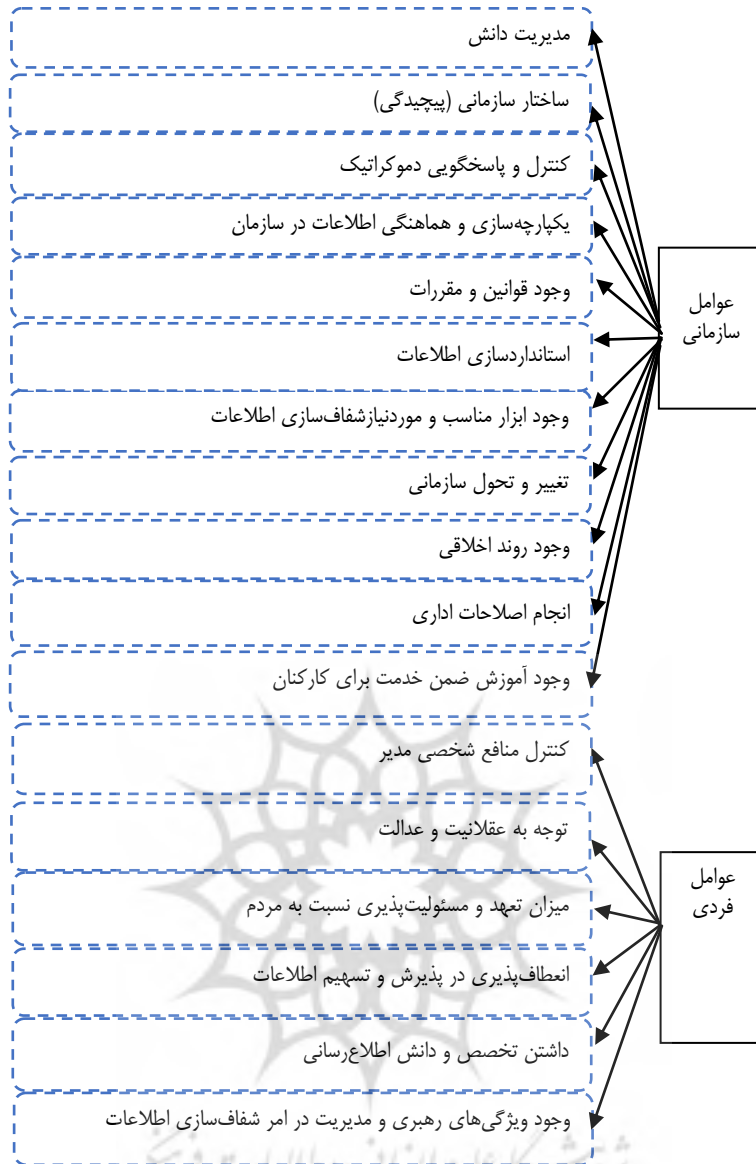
مدیریت دانش

ساختار سازمانی (پیچیدگی)

کنترل و پاسخگویی دموکراتیک

یکپارچه‌سازی و هماهنگی اطلاعات در سازمان

وجود قوانین و مقررات

استانداردسازی اطلاعات

وجود ابزار مناسب و موردنیازشفاف‌سازی اطلاعات

تغییر و تحول سازمانی

وجود روند اخلاقی

انجام اصلاحات اداری

وجود آموزش ضمن خدمت برای کارکنان

عوامل سازمانی

کنترل منافع شخصی مدیر

توجه به عقلانیت و عدالت

میزان تعهد و مسئولیت‌پذیری نسبت به مردم

انعطاف‌پذیری در پذیرش و تسهیم اطلاعات

داشتن تخصص و دانش اطلاع‌رسانی

وجود ویژگی‌های رهبری و مدیریت در امر شفاف‌سازی اطلاعات

عوامل فردی